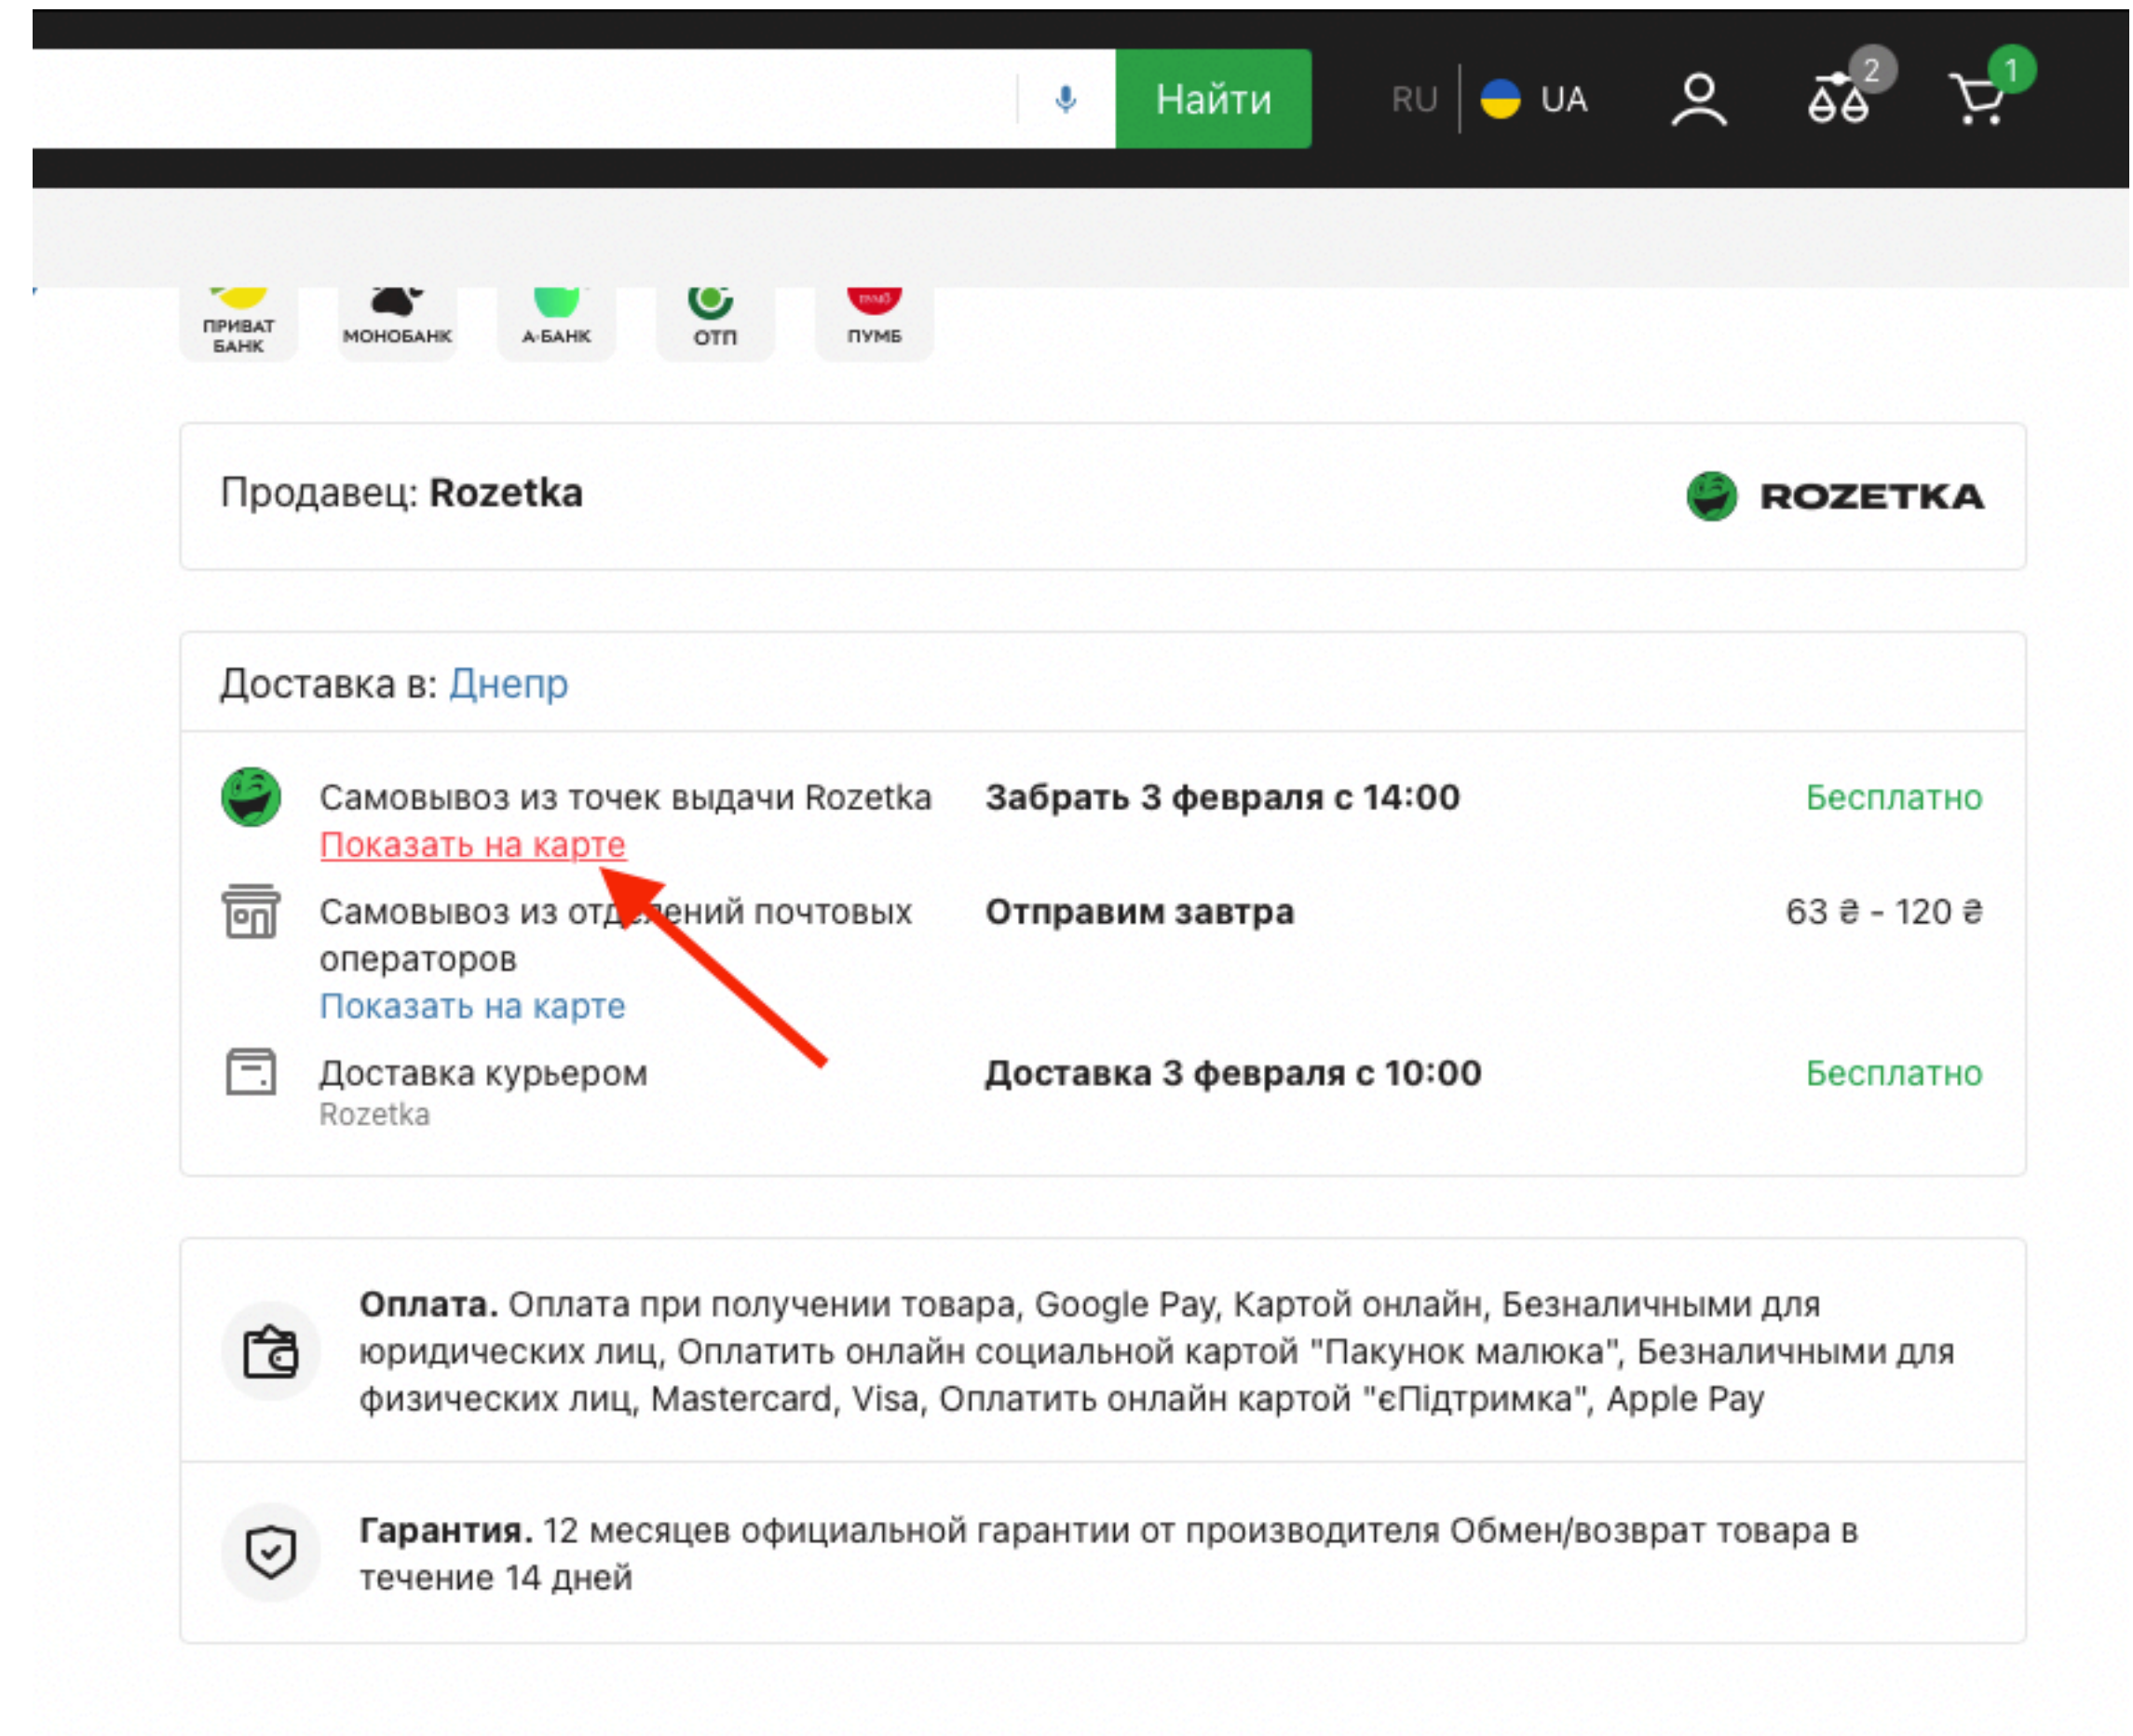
Найти RU UA 2 1

ПРИВАТ БАНК МОНОБАНК А-БАНК ОТП ПУМБ

Продавец: Rozetka ROZETKA

Доставка в: Днепр

Самовывоз из точек выдачи Rozetka
Показать на карте
Забрать 3 февраля с 14:00
Бесплатно

Самовывоз из отд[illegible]ений почтовых операторов
Показать на карте
Отправим завтра
63 ₴ - 120 ₴

Доставка курьером
Rozetka
Доставка 3 февраля с 10:00
Бесплатно

**Оплата.** Оплата при получении товара, Google Pay, Картой онлайн, Безналичными для юридических лиц, Оплатить онлайн социальной картой "Пакунок малюка", Безналичными для физических лиц, Mastercard, Visa, Оплатить онлайн картой "єПідтримка", Apple Pay

**Гарантия.** 12 месяцев официальной гарантии от производителя Обмен/возврат товара в течение 14 дней